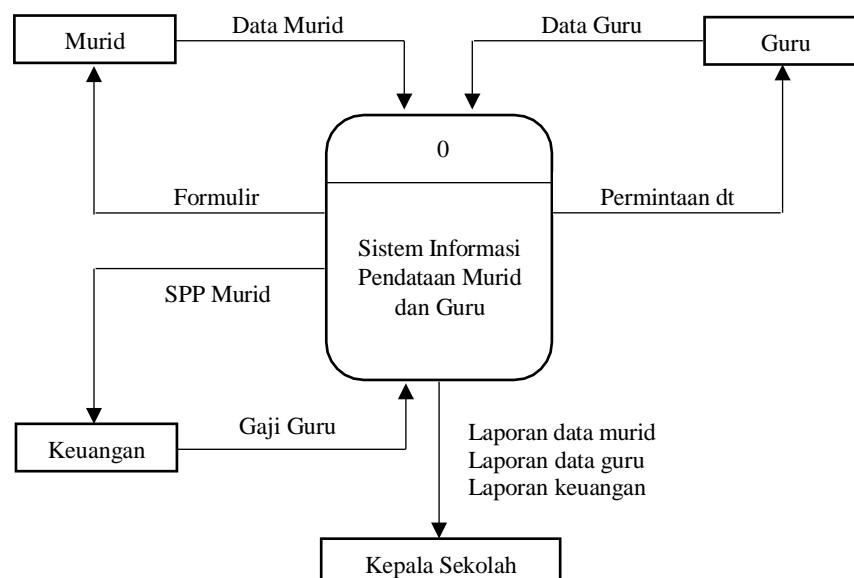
Murid

Data Murid

Data Guru

Guru

0

Formulir

Permintaan dt

Sistem Informasi Pendataan Murid dan Guru

SPP Murid

Gaji Guru

Keuangan

Laporan data murid
Laporan data guru
Laporan keuangan

Kepala Sekolah